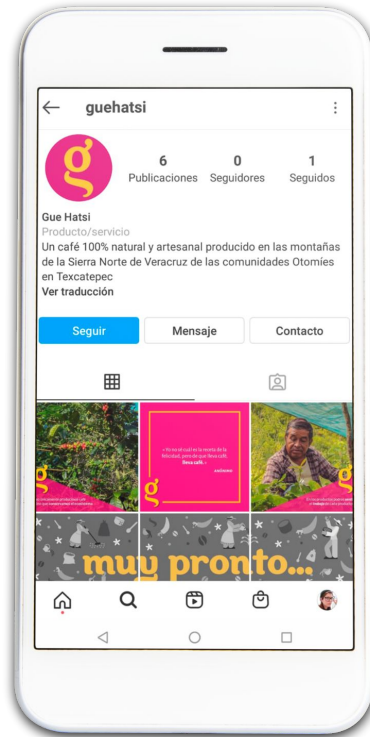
guehatsi

g

6
Publicaciones

0
Seguidores

1
Seguidos

Gue Hatsi
Producto/servicio
Un café 100% natural y artesanal producido en las montañas de la Sierra Norte de Veracruz de las comunidades Otomíes en Texcatepec
Ver traducción

Seguir
Mensaje
Contacto

g

« No se sí está en la receta de la felicidad, pero de que lleva café, lleva café. »

g

g

muy pronto...